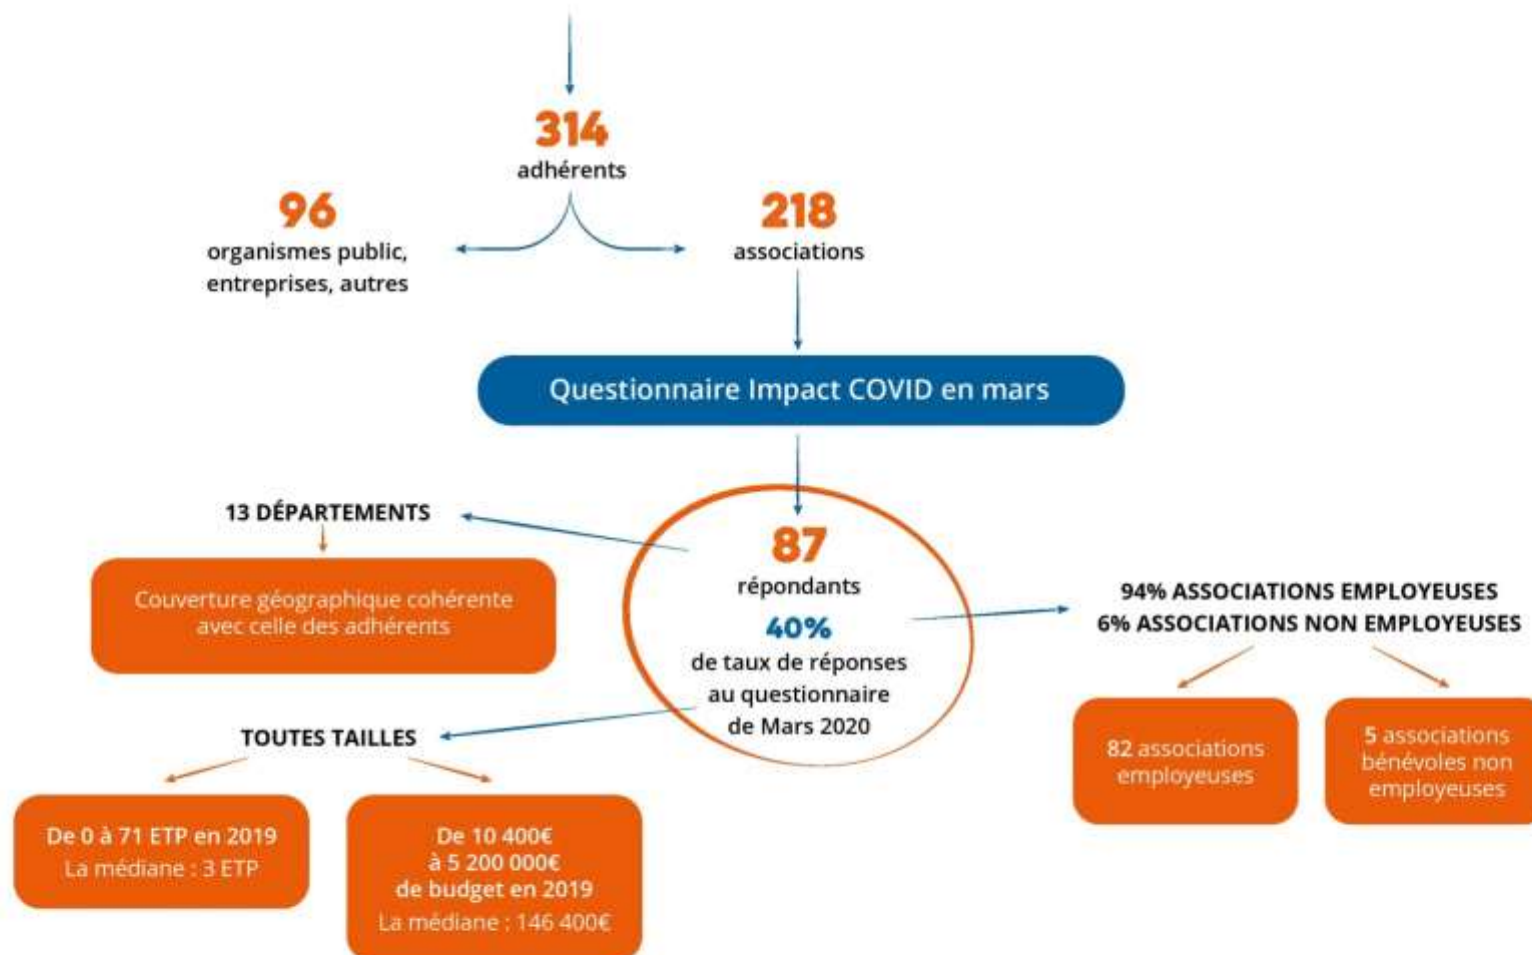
314
adhérents

96
organismes public, entreprises, autres

218
associations

Questionnaire Impact COVID en mars

13 DÉPARTEMENTS

Couverture géographique cohérente avec celle des adhérents

87
répondants
40%
de taux de réponses au questionnaire de Mars 2020

94% ASSOCIATIONS EMPLOYEUSES
6% ASSOCIATIONS NON EMPLOYEUSES

82 associations employeuses

5 associations bénévoles non employeuses

TOUTES TAILLES

De 0 à 71 ETP en 2019
La médiane : 3 ETP

De 10 400€ à 5 200 000€ de budget en 2019
La médiane : 146 400€